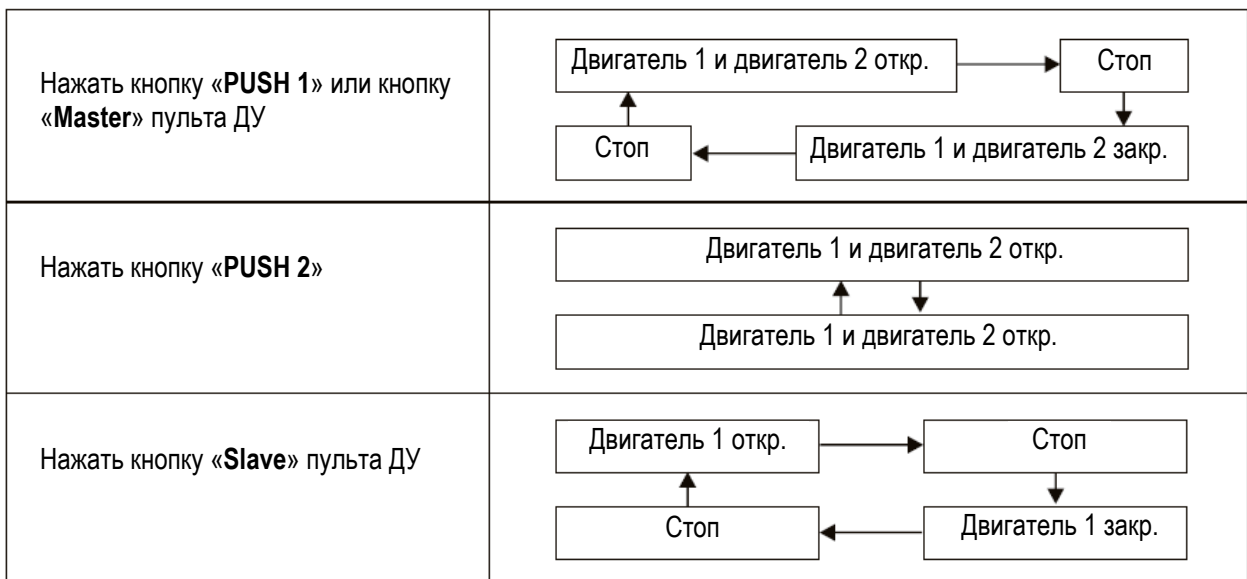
| | |
|---|---|
| Нажать кнопку «**PUSH 1**» или кнопку «**Master**» пульта ДУ | Двигатель 1 и двигатель 2 откр. → Стоп → Двигатель 1 и двигатель 2 закр. → Стоп |
| Нажать кнопку «**PUSH 2**» | Двигатель 1 и двигатель 2 откр. Двигатель 1 и двигатель 2 откр. |
| Нажать кнопку «**Slave**» пульта ДУ | Двигатель 1 откр. → Стоп → Двигатель 1 закр. → Стоп |